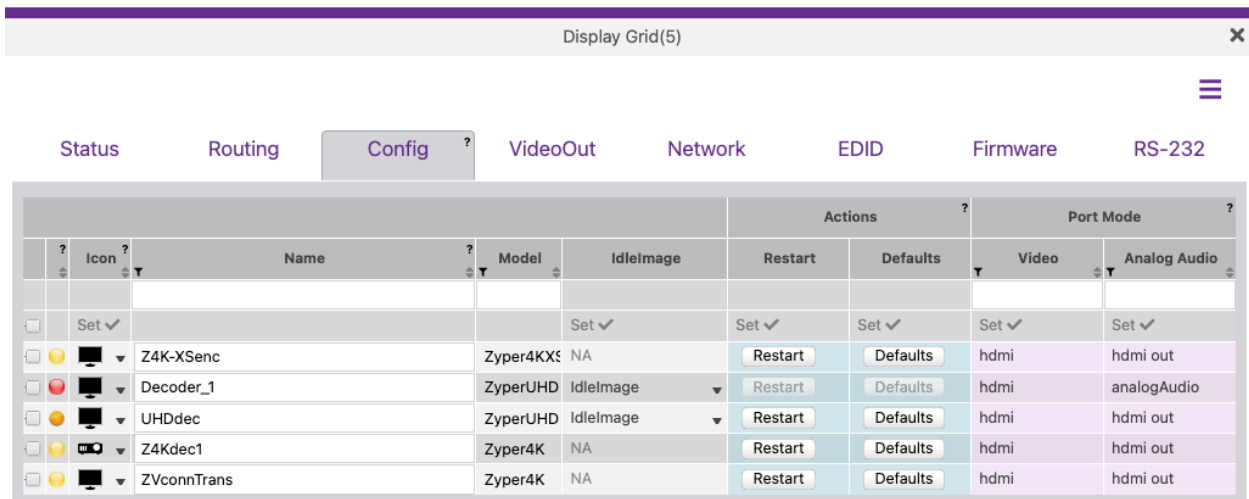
Display Grid(5)

Status | Routing | Config ? | VideoOut | Network | EDID | Firmware | RS-232

|  | ? | Icon ? | Name ? | Model | IdleImage | Actions ? Restart | Defaults | Port Mode ? Video | Analog Audio |
|---|---|---|---|---|---|---|---|---|---|
|  |  |  |  |  |  |  |  |  |  |
|  |  | Set ✓ |  |  | Set ✓ | Set ✓ | Set ✓ | Set ✓ | Set ✓ |
|  |  |  | Z4K-XSenc | Zyper4KXS | NA | Restart | Defaults | hdmi | hdmi out |
|  |  |  | Decoder_1 | ZyperUHD | IdleImage | Restart | Defaults | hdmi | analogAudio |
|  |  |  | UHDdec | ZyperUHD | IdleImage | Restart | Defaults | hdmi | hdmi out |
|  |  |  | Z4Kdec1 | Zyper4K | NA | Restart | Defaults | hdmi | hdmi out |
|  |  |  | ZVconnTrans | Zyper4K | NA | Restart | Defaults | hdmi | hdmi out |